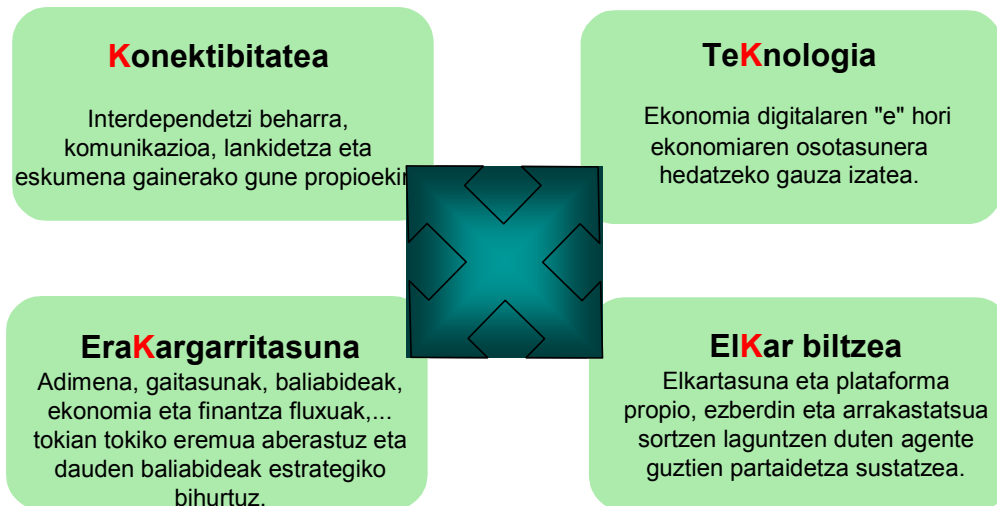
Konektibitatea

Interdependetzi beharra, komunikazioa, lankidetza eta eskumena gainerako gune propioeki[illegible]

TeKnologia

Ekonomia digitalaren "e" hori ekonomiaren osotasunera hedatzeko gauza izatea.

EraKargarritasuna

Adimena, gaitasunak, baliabideak, ekonomia eta finantza fluxuak,... tokian tokiko eremua aberastuz eta dauden baliabideak estrategiko bihurtuz.

ElKar biltzea

Elkartasuna eta plataforma propio, ezberdin eta arrakastatsua sortzen laguntzen duten agente guztien partaidetza sustatzea.